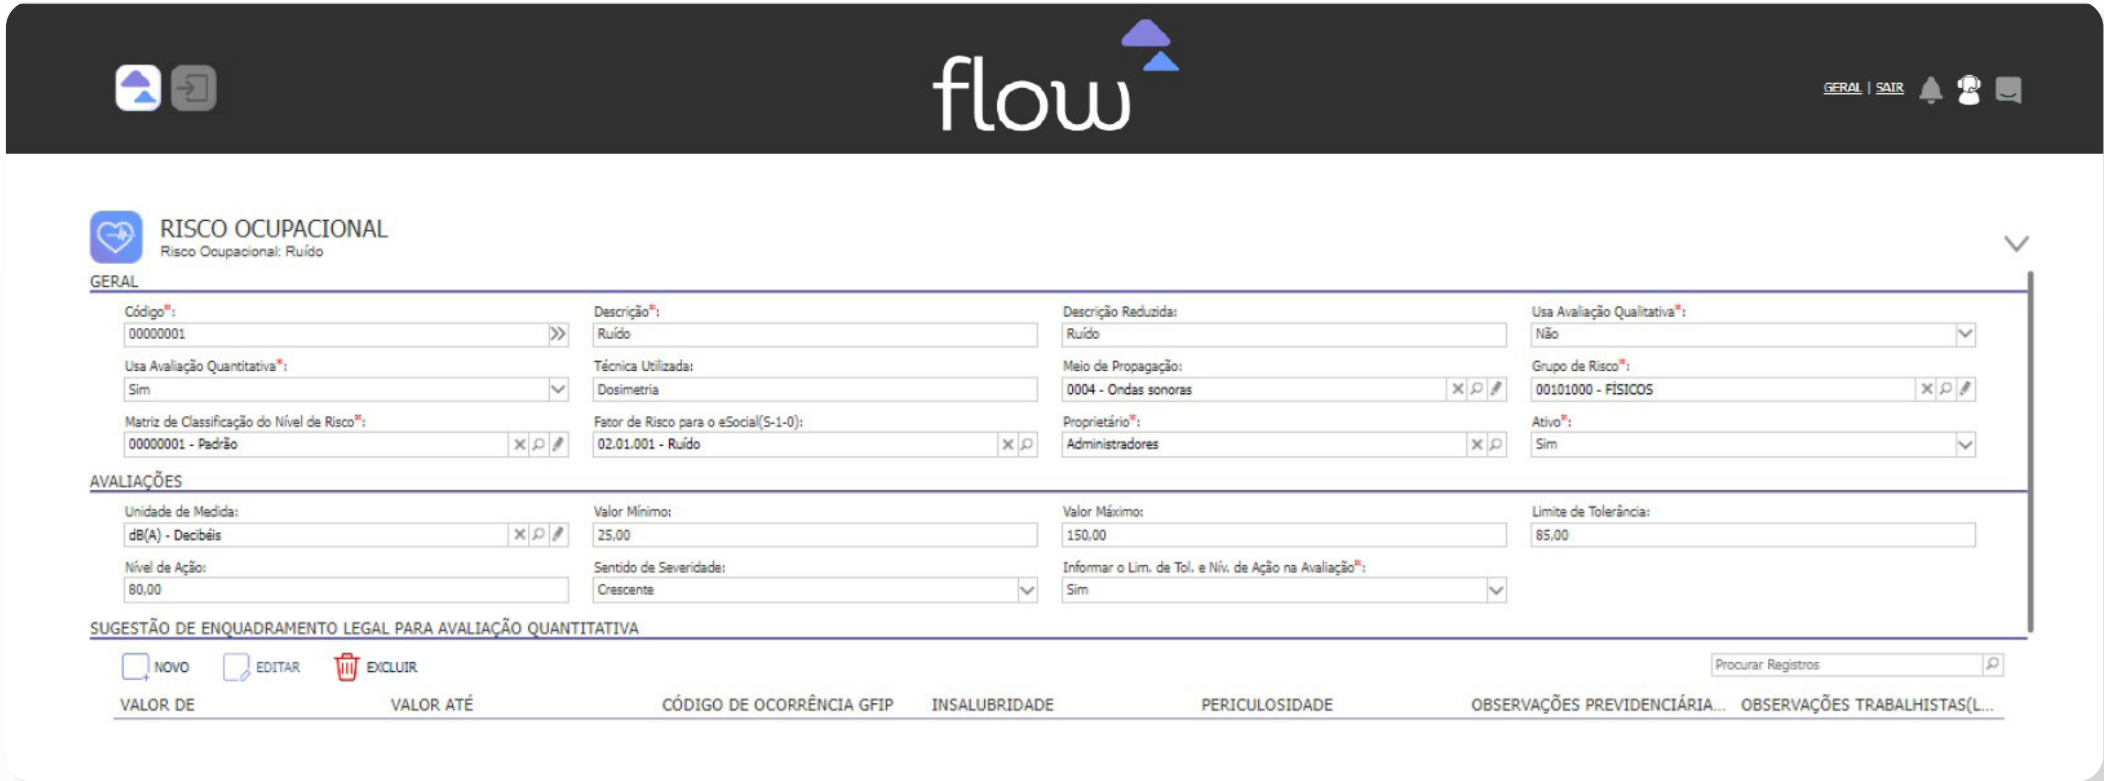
flow

GERAL | SAIR

RISCO OCUPACIONAL
Risco Ocupacional: Ruído

GERAL

Código*:
00000001

Descrição*:
Ruído

Descrição Reduzida:
Ruído

Usa Avaliação Qualitativa*:
Não

Usa Avaliação Quantitativa*:
Sim

Técnica Utilizada:
Dosimetria

Meio de Propagação:
0004 - Ondas sonoras

Grupo de Risco*:
00101000 - FÍSICOS

Matriz de Classificação do Nível de Risco*:
00000001 - Padrão

Fator de Risco para o eSocial(S-1-0):
02.01.001 - Ruído

Proprietário*:
Administradores

Ativo*:
Sim

AVALIAÇÕES

Unidade de Medida:
dB(A) - Decibéis

Valor Mínimo:
25,00

Valor Máximo:
150,00

Limite de Tolerância:
85,00

Nível de Ação:
80,00

Sentido de Severidade:
Crescente

Informar o Lim. de Tol. e Nív. de Ação na Avaliação*:
Sim

SUGESTÃO DE ENQUADRAMENTO LEGAL PARA AVALIAÇÃO QUANTITATIVA

NOVO EDITAR EXCLUIR

Procurar Registros

| VALOR DE | VALOR ATÉ | CÓDIGO DE OCORRÊNCIA GFIP | INSALUBRIDADE | PERICULOSIDADE | OBSERVAÇÕES PREVIDENCIÁRIA... | OBSERVAÇÕES TRABALHISTAS(L... |
|---|---|---|---|---|---|---|